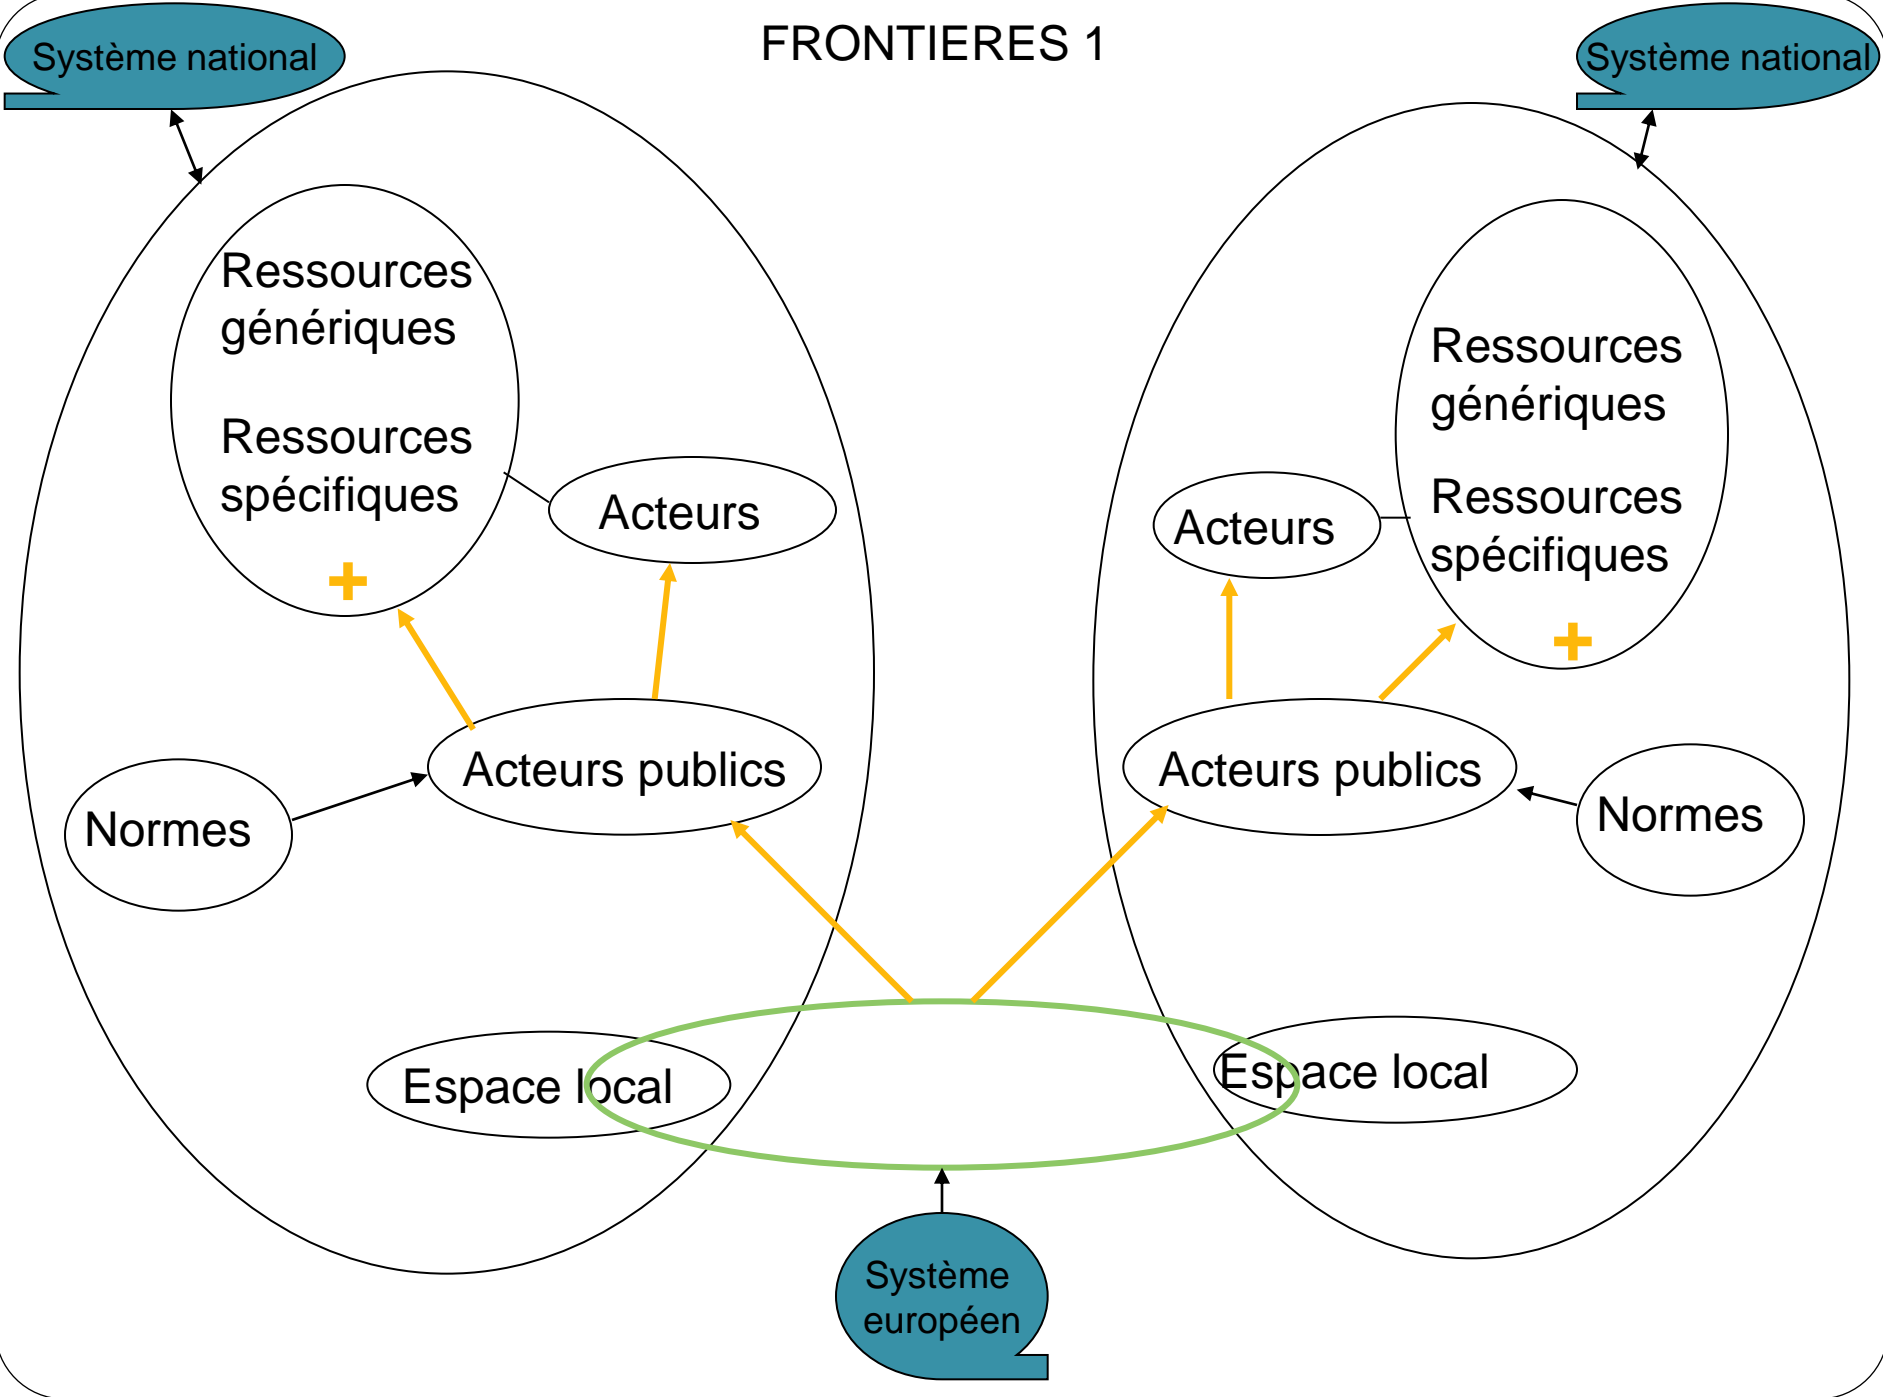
Système national

FRONTIERES 1

Système national

Ressources génériques

Ressources spécifiques

+

Acteurs

Acteurs publics

Normes

Espace local

Acteurs

Ressources génériques

Ressources spécifiques

+

Acteurs publics

Normes

Espace local

Système européen